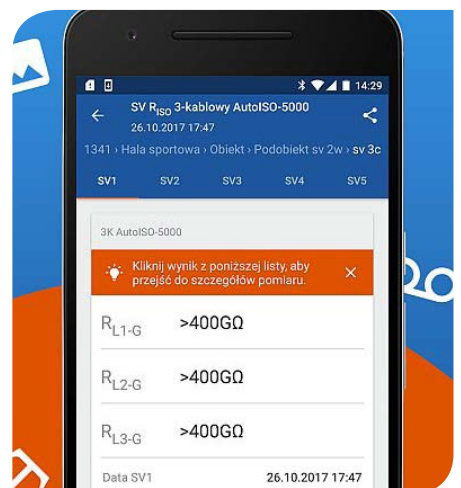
14:29

SV $R_{ISO}$ 3-kablowy AutoISO-5000
26.10.2017 17:47

1341 › Hala sportowa › Obiekt › Podobiekt sv 2w › sv 3c

SV1 SV2 SV3 SV4 SV5

3K AutoISO-5000

Kliknij wynik z poniższej listy, aby przejść do szczegółów pomiaru.

$R_{L1-G}$ >400GΩ

$R_{L2-G}$ >400GΩ

$R_{L3-G}$ >400GΩ

Data SV1 26.10.2017 17:47